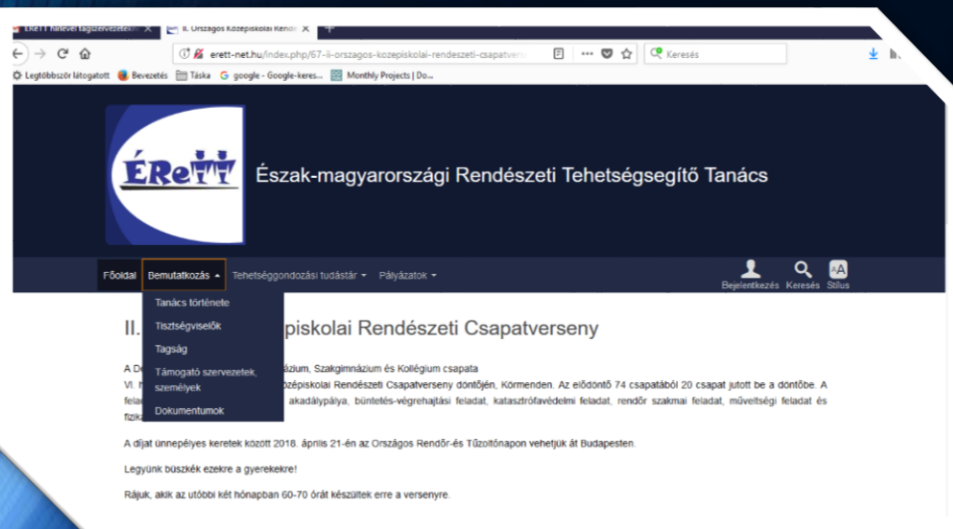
ÉReTT hírlevél tagszervezetein ×
II. Országos Középiskolai Rendé ×
+
erett-net.hu/index.php/67-ii-orszagos-kozepiskolai-rendeszeti-csapatvers
Keresés
Legtöbbször látogatott
Bevezetés
Táska
google - Google-keres...
Monthly Projects | Do...

ÉReTT

Észak-magyarországi Rendészeti Tehetségsegítő Tanács

Főoldal
Bemutatkozás
Tehetséggondozási tudástár
Pályázatok
Bejelentkezés
Keresés
Stílus

Tanács története
Tisztségviselők
Tagság
Támogató szervezetek, személyek
Dokumentumok

II. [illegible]piskolai Rendészeti Csapatverseny

A D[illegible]zium, Szakgimnázium és Kollégium csapata
VI. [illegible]özépiskolai Rendészeti Csapatverseny döntőjén, Körmenden. Az elődöntő 74 csapatából 20 csapat jutott be a döntőbe. A fela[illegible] akadálypálya, büntetés-végrehajtási feladat, katasztrófavédelmi feladat, rendőr szakmai feladat, műveltségi feladat és fizik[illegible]

A díjat ünnepélyes keretek között 2018. április 21-én az Országos Rendőr-és Tűzoltónapon vehetjük át Budapesten.

Legyünk büszkék ezekre a gyerekekre!

Rájuk, akik az utóbbi két hónapban 60-70 órát készültek erre a versenyre.